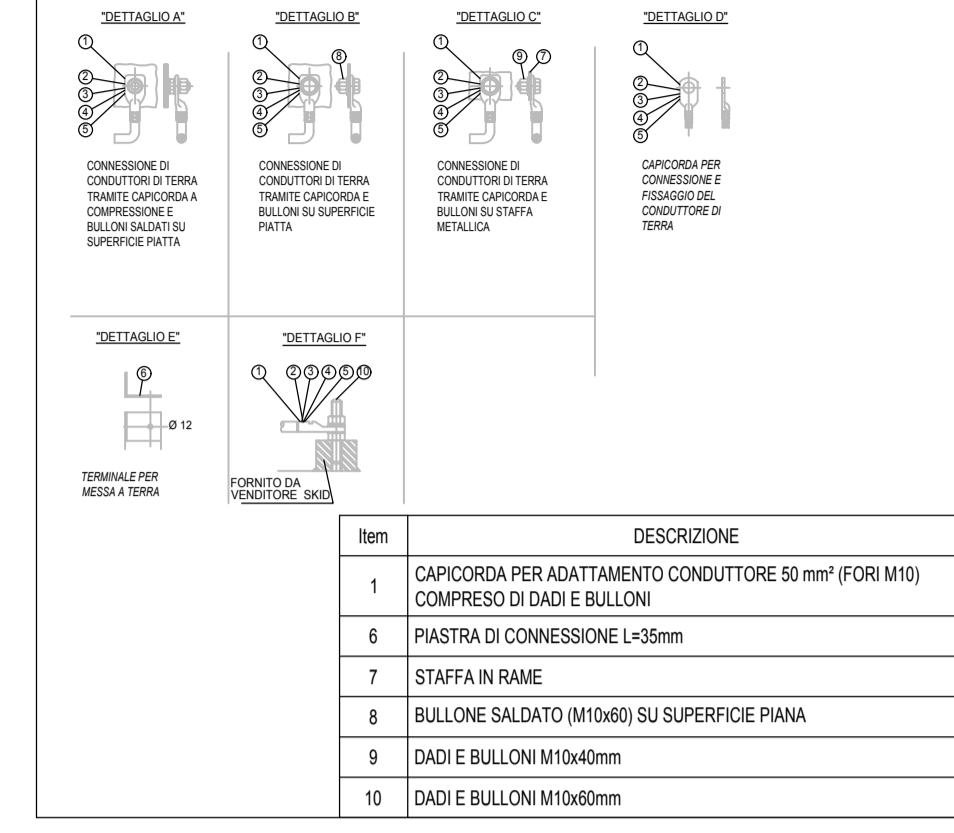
"DETTAGLIO A"

1
2
3
4
5

CONNESSIONE DI CONDUTTORI DI TERRA TRAMITE CAPICORDA A COMPRESSIONE E BULLONI SALDATI SU SUPERFICIE PIATTA

"DETTAGLIO B"

1
8
2
3
4
5

CONNESSIONE DI CONDUTTORI DI TERRA TRAMITE CAPICORDA E BULLONI SU SUPERFICIE PIATTA

"DETTAGLIO C"

1
9
7
2
3
4
5

CONNESSIONE DI CONDUTTORI DI TERRA TRAMITE CAPICORDA E BULLONI SU STAFFA METALLICA

"DETTAGLIO D"

1
2
3
4
5

CAPICORDA PER CONNESSIONE E FISSAGGIO DEL CONDUTTORE DI TERRA

"DETTAGLIO E"

6
Ø 12

TERMINALE PER MESSA A TERRA

"DETTAGLIO F"

1 2 3 4 5 10

FORNITO DA VENDITORE SKID

| Item | DESCRIZIONE |
|---|---|
| 1 | CAPICORDA PER ADATTAMENTO CONDUTTORE 50 mm² (FORI M10) COMPRESO DI DADI E BULLONI |
| 6 | PIASTRA DI CONNESSIONE L=35mm |
| 7 | STAFFA IN RAME |
| 8 | BULLONE SALDATO (M10x60) SU SUPERFICIE PIANA |
| 9 | DADI E BULLONI M10x40mm |
| 10 | DADI E BULLONI M10x60mm |